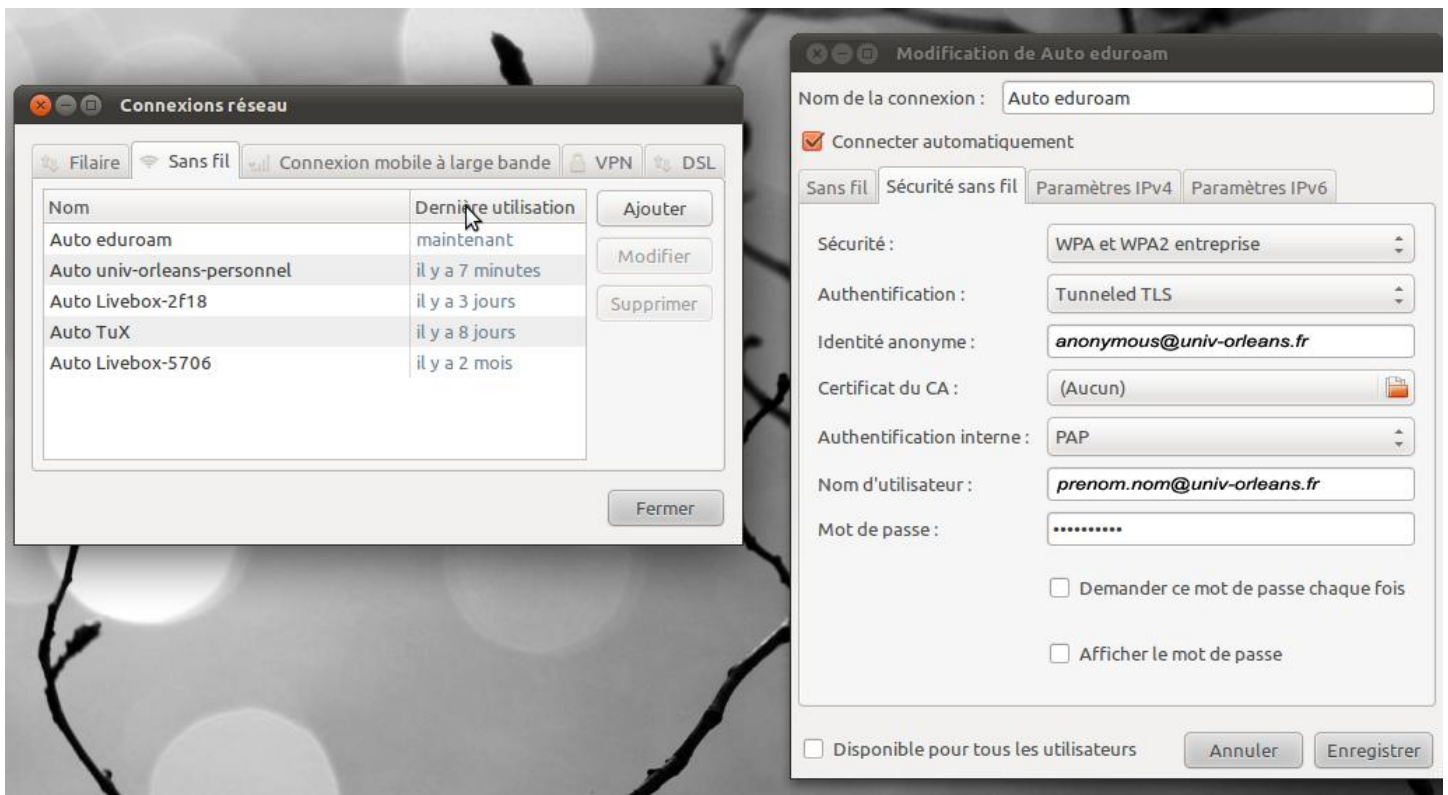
Connexions réseau

Filaire | Sans fil | Connexion mobile à large bande | VPN | DSL

| Nom | Dernière utilisation |
|---|---|
| Auto eduroam | maintenant |
| Auto univ-orleans-personnel | il y a 7 minutes |
| Auto Livebox-2f18 | il y a 3 jours |
| Auto TuX | il y a 8 jours |
| Auto Livebox-5706 | il y a 2 mois |

Ajouter
Modifier
Supprimer

Fermer

Modification de Auto eduroam

Nom de la connexion : Auto eduroam

Connecter automatiquement

Sans fil | Sécurité sans fil | Paramètres IPv4 | Paramètres IPv6

Sécurité : WPA et WPA2 entreprise
Authentification : Tunneled TLS
Identité anonyme : anonymous@univ-orleans.fr
Certificat du CA : (Aucun)
Authentification interne : PAP
Nom d'utilisateur : prenom.nom@univ-orleans.fr
Mot de passe : ••••••••••

Demander ce mot de passe chaque fois

Afficher le mot de passe

Disponible pour tous les utilisateurs

Annuler
Enregistrer